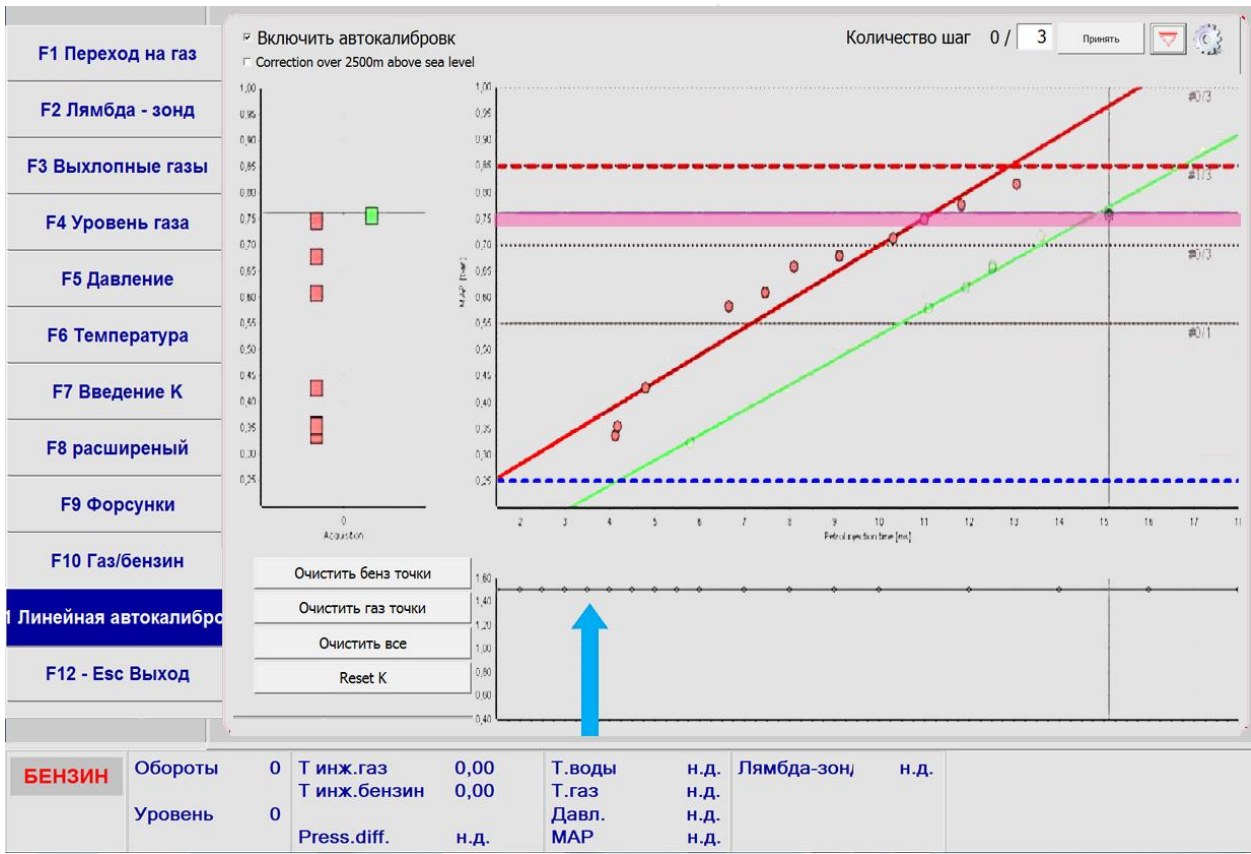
F1 Переход на газ
F2 Лямбда - зонд
F3 Выхлопные газы
F4 Уровень газа
F5 Давление
F6 Температура
F7 Введение K
F8 расширеный
F9 Форсунки
F10 Газ/бензин
1 Линейная автокалибро
F12 - Esc Выход

Включить автокалибровк
Correction over 2500m above sea level

Количество шаг 0 / 3 Принять

1,00 0,95 0,90 0,85 0,80 0,75 0,70 0,65 0,60 0,55 0,50 0,45 0,40 0,35 0,30 0,25

0
Acquisition

1,00 0,95 0,90 0,85 0,80 0,75 0,70 0,65 0,60 0,55 0,50 0,45 0,40 0,35 0,30 0,25

MAP [bar]

#0/3
#1/3
#0/3
#0/1

2 3 4 5 6 7 8 9 10 11 12 13 14 15 16 17 18
Petrol injection time [ms]

Очистить бенз точки
Очистить газ точки
Очистить все
Reset K

1,60 1,40 1,20 1,00 0,80 0,60 0,40

БЕНЗИН
Обороты 0
Уровень 0
Т инж.газ 0,00
Т инж.бензин 0,00
Press.diff. н.д.
Т.воды н.д.
Т.газ н.д.
Давл. н.д.
MAP н.д.
Лямбда-зонд н.д.